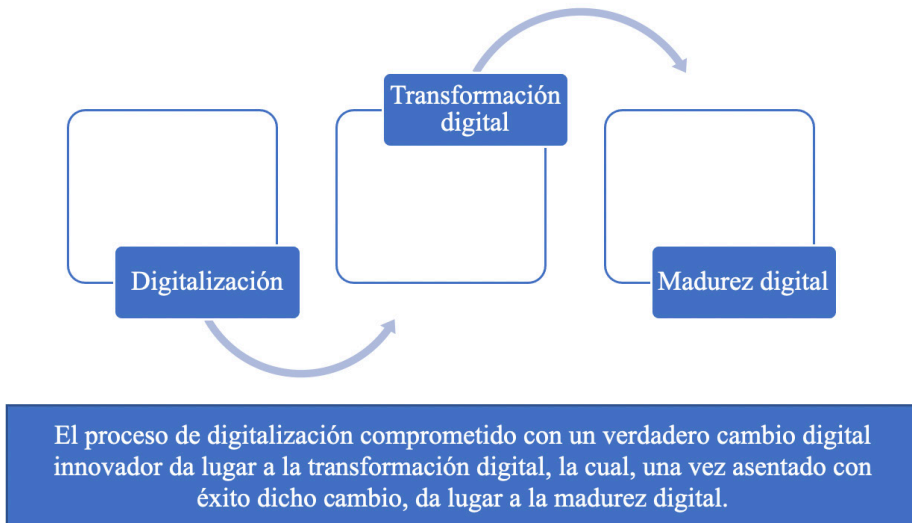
Digitalización

Transformación digital

Madurez digital

El proceso de digitalización comprometido con un verdadero cambio digital innovador da lugar a la transformación digital, la cual, una vez asentado con éxito dicho cambio, da lugar a la madurez digital.